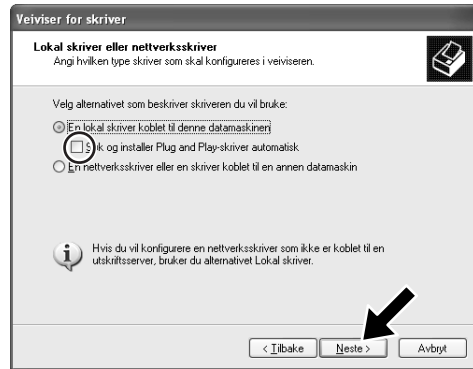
Veiviser for skriver

Lokal skriver eller nettverksskriver
Angi hvilken type skriver som skal konfigureres i veiviseren.

Velg alternativet som beskriver skriveren du vil bruke:

En lokal skriver koblet til denne datamaskinen

S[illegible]k og installer Plug and Play-skriver automatisk

En nettverksskriver eller en skriver koblet til en annen datamaskin

Hvis du vil konfigurere en nettverksskriver som ikke er koblet til en utskriftsserver, bruker du alternativet Lokal skriver.

< Tilbake
Neste >
Avbryt